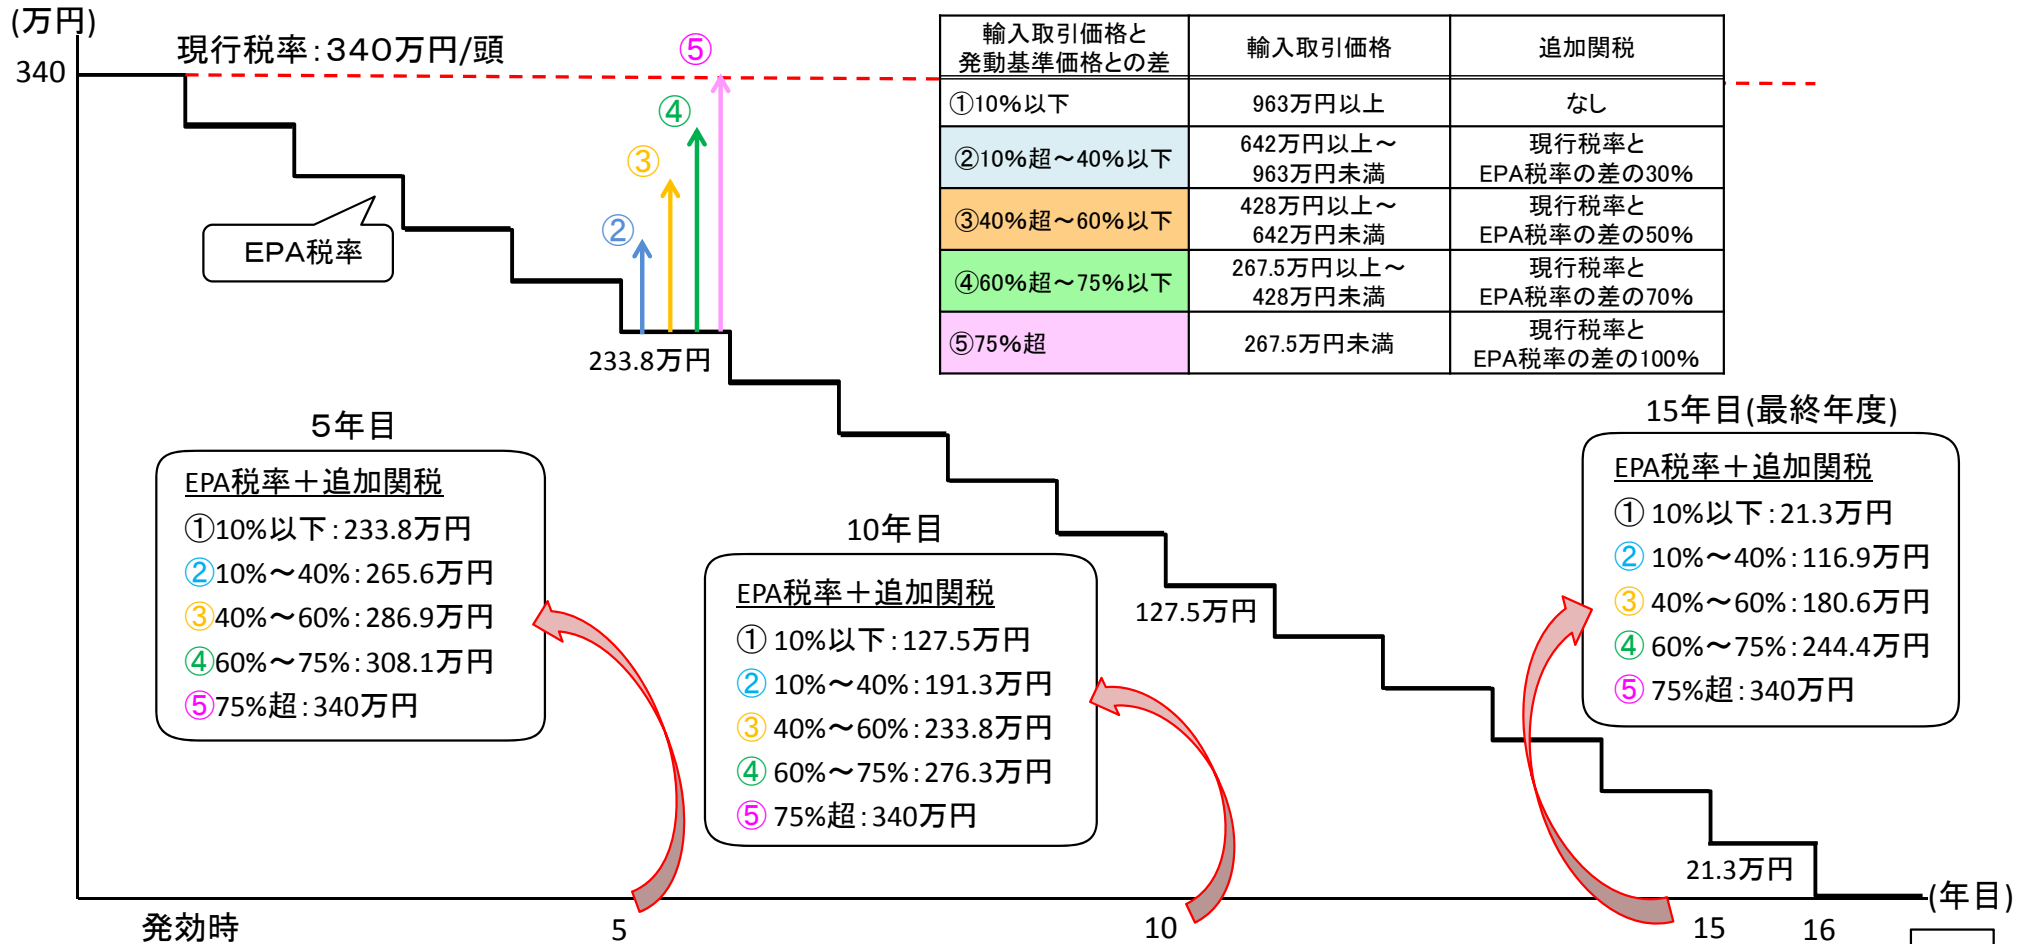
(万円)

340

現行税率：340万円/頭

⑤

④

③

②

EPA税率

233.8万円

| 輸入取引価格と発動基準価格との差 | 輸入取引価格 | 追加関税 |
|---|---|---|
| ①10%以下 | 963万円以上 | なし |
| ②10%超～40%以下 | 642万円以上～963万円未満 | 現行税率とEPA税率の差の30% |
| ③40%超～60%以下 | 428万円以上～642万円未満 | 現行税率とEPA税率の差の50% |
| ④60%超～75%以下 | 267.5万円以上～428万円未満 | 現行税率とEPA税率の差の70% |
| ⑤75%超 | 267.5万円未満 | 現行税率とEPA税率の差の100% |

5年目

EPA税率＋追加関税
①10%以下：233.8万円
②10%～40%：265.6万円
③40%～60%：286.9万円
④60%～75%：308.1万円
⑤75%超：340万円

10年目

EPA税率＋追加関税
① 10%以下：127.5万円
② 10%～40%：191.3万円
③ 40%～60%：233.8万円
④ 60%～75%：276.3万円
⑤ 75%超：340万円

127.5万円

15年目(最終年度)

EPA税率＋追加関税
① 10%以下：21.3万円
② 10%～40%：116.9万円
③ 40%～60%：180.6万円
④ 60%～75%：244.4万円
⑤ 75%超：340万円

21.3万円

(年目)

発効時

5

10

15

16